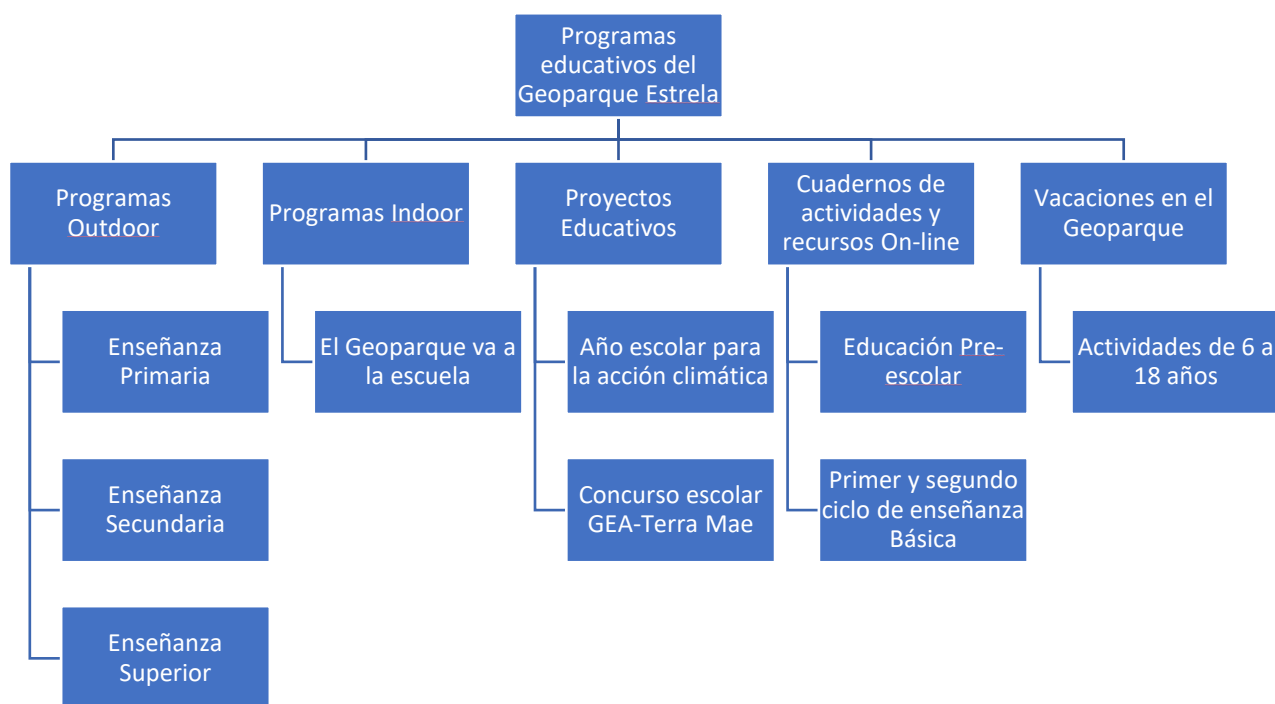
Programas educativos del Geoparque Estrela

Programas Outdoor

Enseñanza Primaria

Enseñanza Secundaria

Enseñanza Superior

Programas Indoor

El Geoparque va a la escuela

Proyectos Educativos

Año escolar para la acción climática

Concurso escolar GEA-Terra Mae

Cuadernos de actividades y recursos On-line

Educación Pre-escolar

Primer y segundo ciclo de enseñanza Básica

Vacaciones en el Geoparque

Actividades de 6 a 18 años